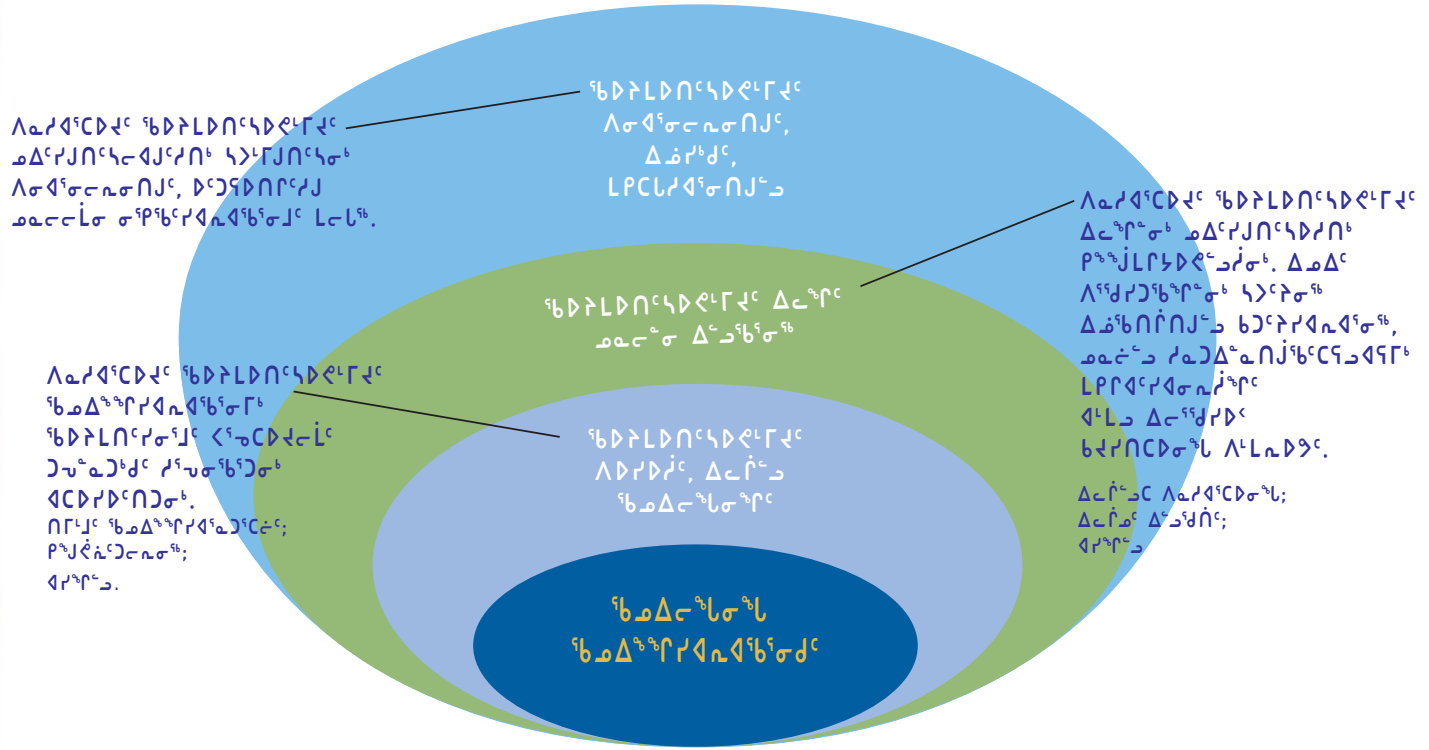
ᐱᓇᓱᐊᕐᑕᐅᔪᑦ ᖃᐅᔨᒪᐅᑎᑦᓴᐅᕙᒻᒥᔪᑦ ᐱᓂᐊᕐᓂᓕᕆᓂᒧᑦ, ᐃᓅᓯᒃᑯᑦ, ᒪᒃᑕᕐᕕᓯᐊᕐᓂᑎᒍᓪᓗ

ᐱᓇᓱᐊᕐᑕᐅᔪᑦ ᖃᐅᔨᒪᐅᑎᑦᓴᐅᕙᒻᒥᔪᑦ ᓄᐃᑦᓯᒍᑎᑦᓴᓕᐊᒍᑦᓯᒍᑎᒃ ᓴᐳᒻᒥᒍᑎᑦᓴᓂᒃ ᐱᓂᐊᕐᓂᓕᕆᓂᒧᑦ, ᐅᑦᑐᕋᐅᑎᒋᑦᓯᒍ ᓄᓇᓕᓕᒫᓂ ᓂᕿᒃᑦᓯᐊᓇᐊᖅᑲᓂᒍᑦ ᒪᓕᒐᖅ.

ᖃᐅᔨᒪᐅᑎᑦᓴᐅᕙᒻᒥᔪᑦ ᐃᓕᖅᑎᑦ ᓄᓇᓕᖕᓂ ᐃᓪᓗᖃᕐᓂᖅ

ᐱᓇᓱᐊᕐᑕᐅᔪᑦ ᖃᐅᔨᒪᐅᑎᑦᓴᐅᕙᒻᒥᔪᑦ ᐃᓕᖅᑎᖕᓂᒃ ᓄᐃᑦᓯᒍᑎᑦᓴᐅᓯᑎᒃ ᑭᖕᒎᒪᒋᔭᐅᕙᓪᓗᓃᓂᒃ. ᐃᓄᐃᑦ ᐱᕐᖁᓯᑐᖅᑲᖅᑎᖕᓂᒃ ᓴᐳᑦᔨᓂᖅ ᐃᓅᖃᑎᒋᑎᒍᓪᓗ ᑲᑐᑦᔨᓯᐊᓇᐊᕐᓂᖅ, ᓄᓇᓖᓪᓗ ᓱᓇᑐᐃᓐᓇᑎᒍᖃᑦᑕᑦᓯᓗᐊᕋᒥᒃ ᒪᒥᐊᑦᓯᐊᓂᓇᓲᖅᑎᑦ ᐊᒻᒪᓗ ᐃᓕᖅᑯᓯᐅᑉ ᑲᔪᓯᑎᑕᐅᓂᖓ ᐱᒻᒪᕆᐅᕗᑦ.

ᐃᓕᒌᓪᓗᑕ ᐱᓇᓱᐊᕐᑕᐅᓂᖓ;
ᐃᓕᒌᓄ ᐃᓪᓗᖁᑏᑦ;
ᐊᓯᖏᓪᓗ

ᖃᐅᔨᒪᐅᑎᑦᓴᐅᕙᒻᒥᔪᑦ ᐱᐅᓯᐅᔾᔨᑦ, ᐃᓕᒌᓪᓗ ᖃᓄᐃᓕᖓᓂᖏᑦ

ᐱᓇᓱᐊᕐᑕᐅᔪᑦ ᖃᐅᔨᒪᐅᑎᑦᓴᐅᕙᒻᒥᔪᑦ ᖃᓄᐃᖕᖏᓯᐊᓇᐊᖅᑲᓂᒃ ᖃᐅᔨᒪᑎᑦᓯᓂᕐᒧᑦ ᐸᕐᓇᑕᐅᔪᓕᒫᑦ ᑐᕓᓇᑐᑲᑦ ᓱᕐᕋᓂᖅᑐᑦ ᐊᑕᐅᓯᐅᑎᑐᓂᒃ.
ᑎᒥᒧᑦ ᖃᓄᐃᖕᖏᓯᐊᕐᓇᑐᑦᑕᓖᑦ;
ᑭᖑᕚᕇᑦᑐᓕᕆᓂᖅ;
ᐊᓯᖏᓪᓗ.

ᖃᓄᐃᓕᖓᓂᖓ ᖃᓄᐃᖕᖏᓯᐊᓇᐊᖅᑲᓂᒃᑦ